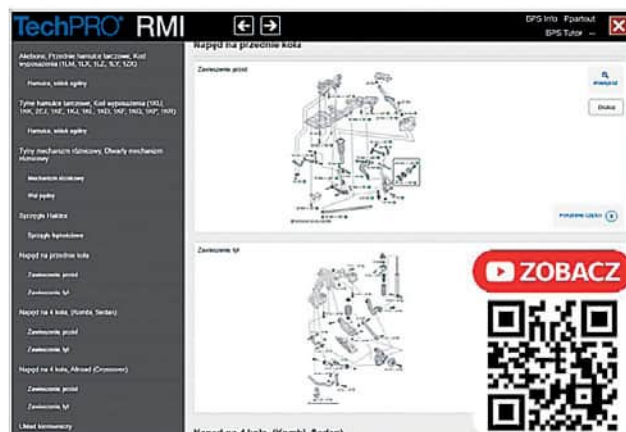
TechPRO® RMI

BPS Info Epartout
BPS Tutor

Akcbone, Przednie hamulce tarczowe, Koł wypoważenia (1LM, 1LX, 1LZ, 1LY, 1ZX)

Hamulce, widok ogólny

Tylne hamulce tarczowe, Koł wyposażenia (1KU, 1KK, 2CJ, 1KE, 1KJ, 1KL, 1KD, 1KF, 1KG, 1KP, 1KR)

Hamulce, widok ogólny

Tylny mechanizm różnicowy, Obudowy mechanizm różnicowy

Mechanizm różnicowy

Wał pędny

Sprzęgło Haldex

Sprzęgło hydrauliczne

Napęd na przednie koła

Zawieszenie przód

Zawieszenie tył

Napęd na 4 koła, (Kombi, Sedan)

Zawieszenie przód

Zawieszenie tył

Napęd na 4 koła, Allroad (Crossover)

Zawieszenie przód

Zawieszenie tył

Układ kierowniczy

Napęd na przednie koła

Zawieszenie przód

Powiększ

Drukuj

Pokaż części

Zawieszenie tył

ZOBACZ

Napęd na 4 koła, (Kombi, Sedan)